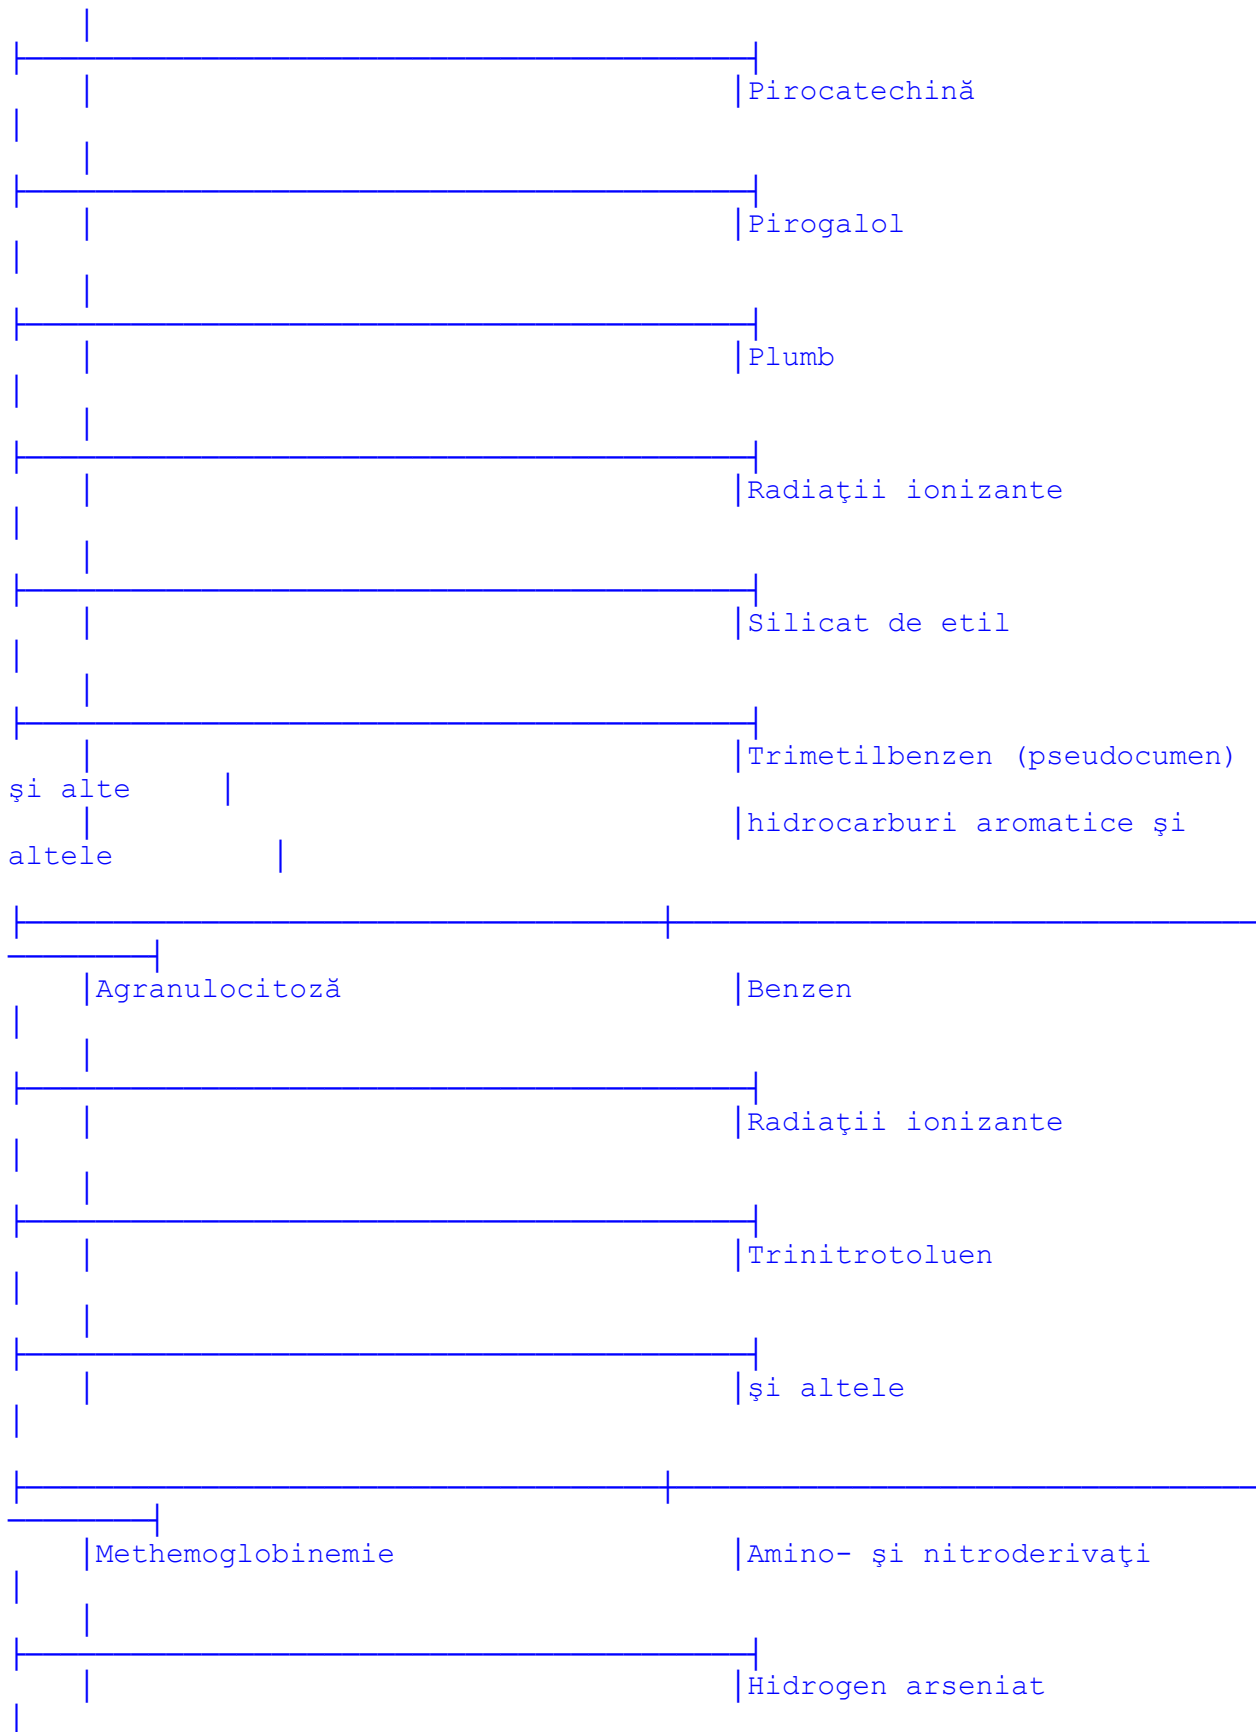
| | |
|---|---|
| | Pirocatechină |
| | Pirogalol |
| | Plumb |
| | Radiaţii ionizante |
| | Silicat de etil |
| | Trimetilbenzen (pseudocumen) şi alte hidrocarburi aromatice şi altele |
| Agranulocitoză | Benzen |
| | Radiaţii ionizante |
| | Trinitrotoluen |
| | şi altele |
| Methemoglobinemie | Amino- şi nitroderivaţi |
| | Hidrogen arseniat |